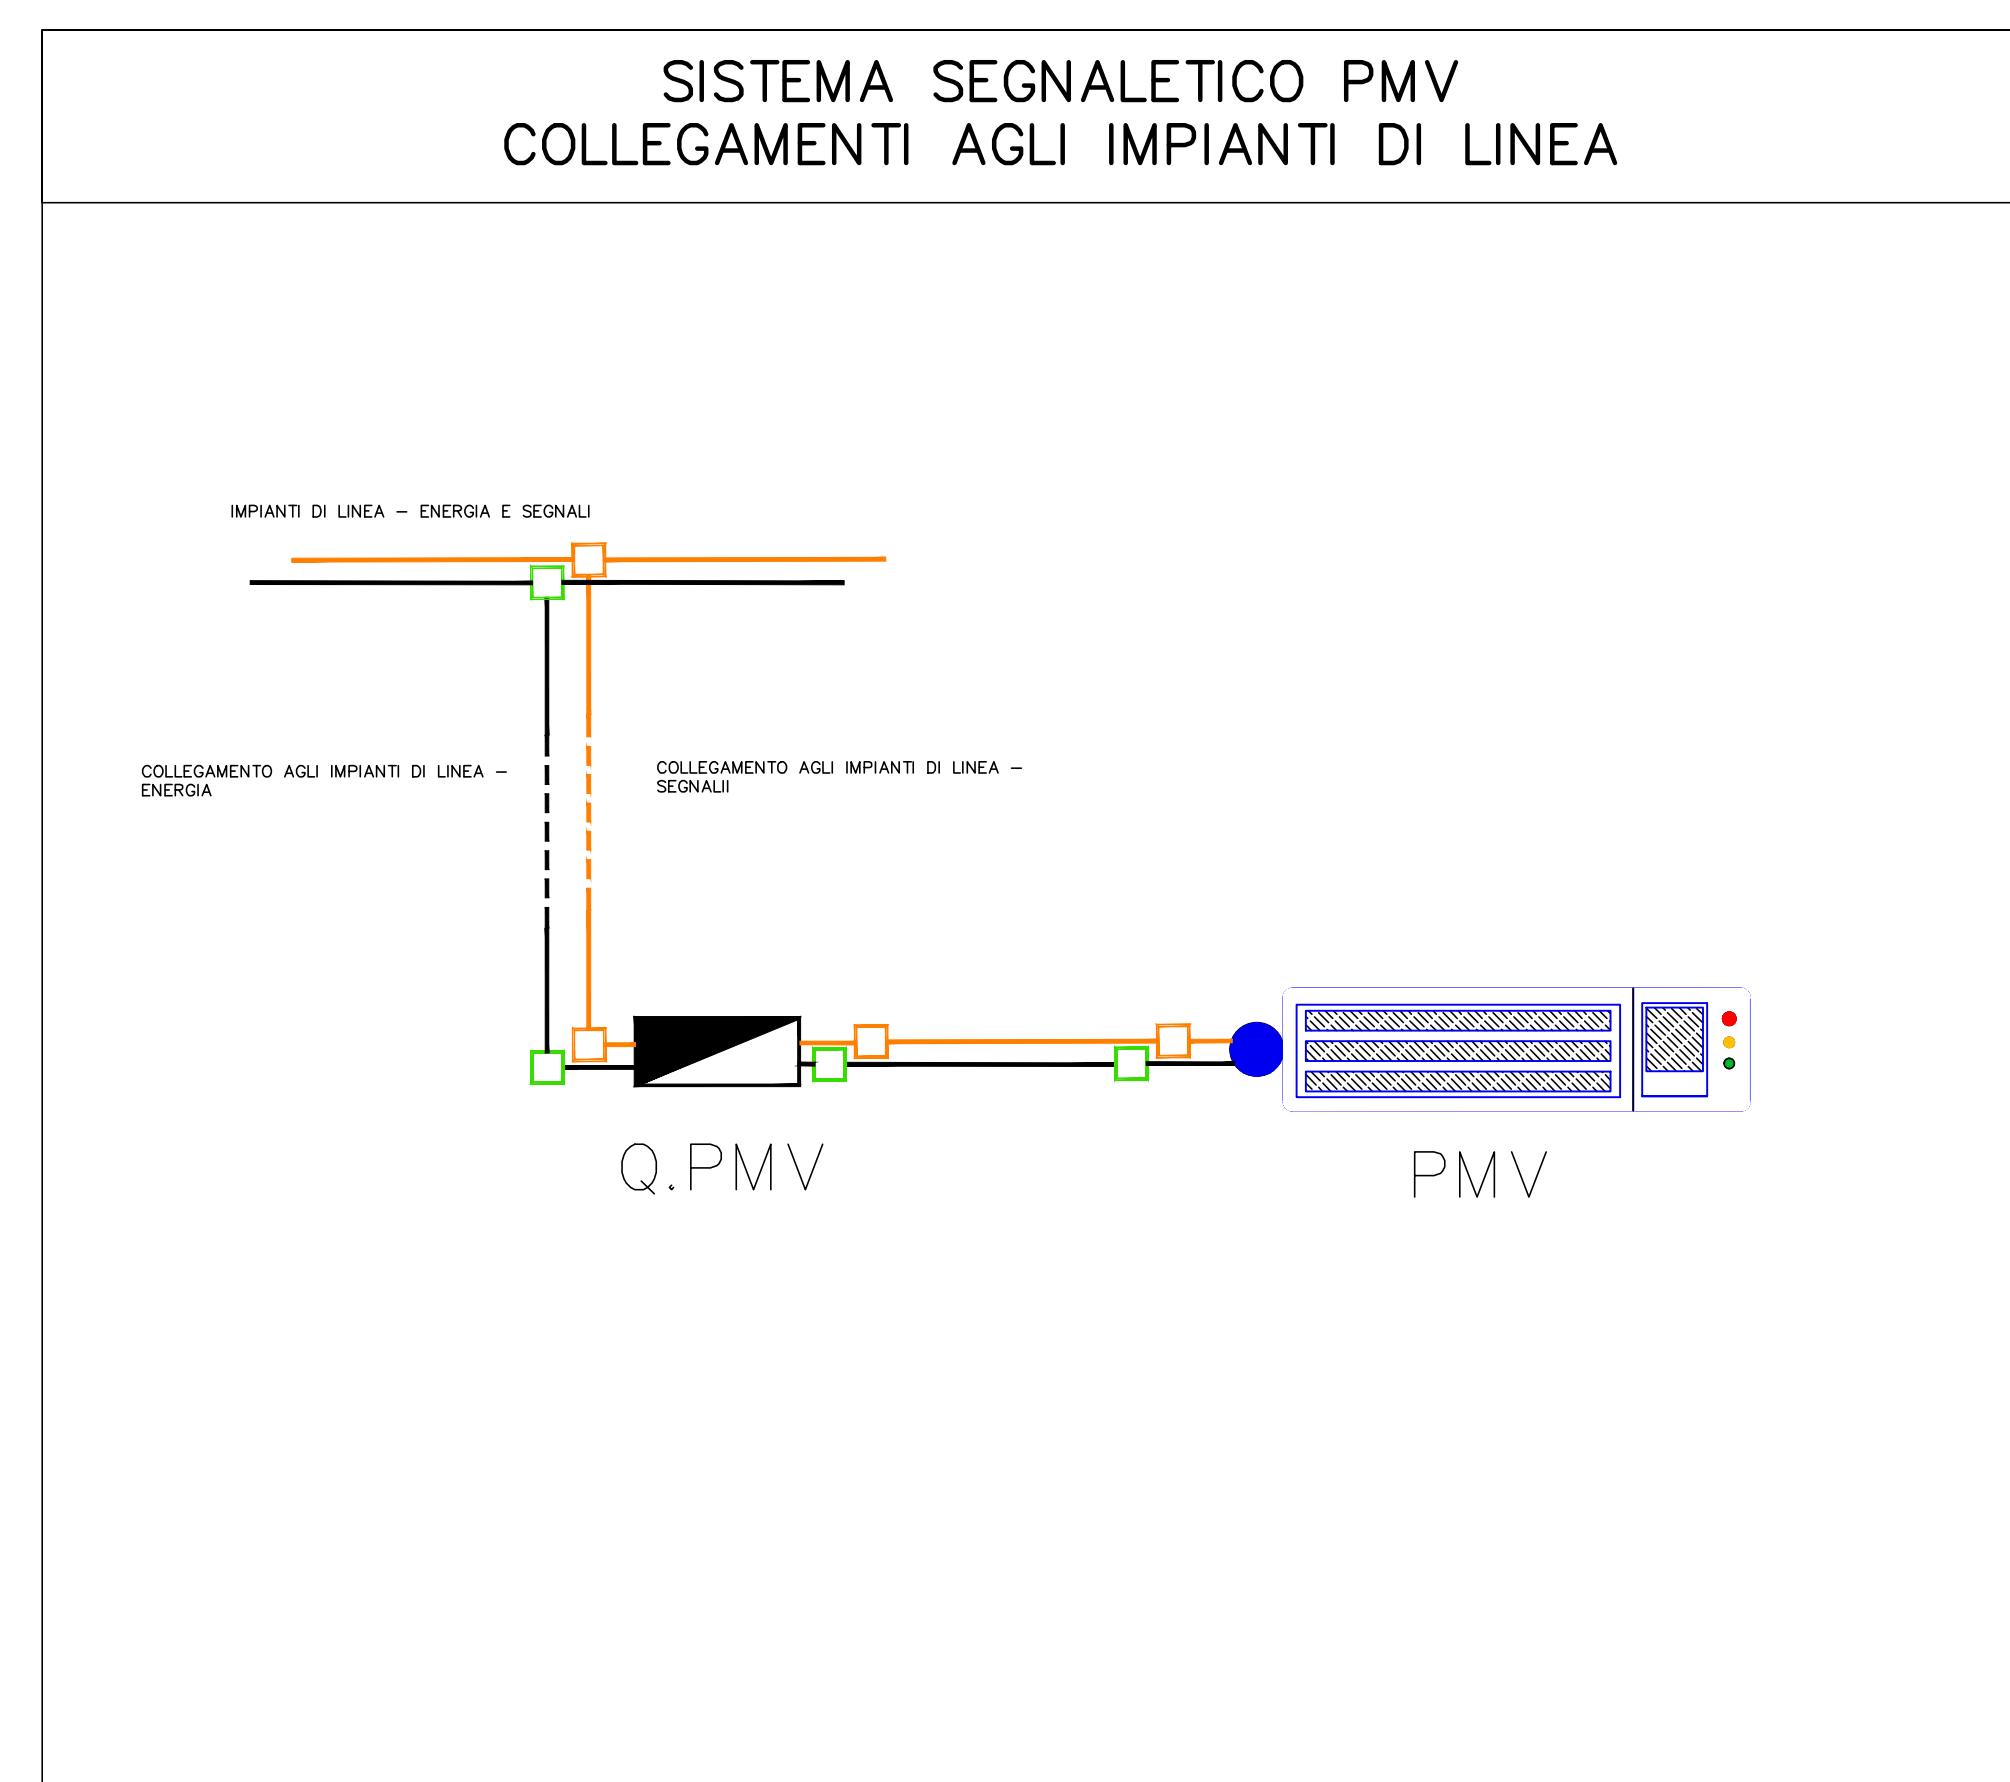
SISTEMA SEGNALETICO PMV
COLLEGAMENTI AGLI IMPIANTI DI LINEA

IMPIANTI DI LINEA – ENERGIA E SEGNALI

COLLEGAMENTO AGLI IMPIANTI DI LINEA – ENERGIA

COLLEGAMENTO AGLI IMPIANTI DI LINEA – SEGNALII

Q.PMV

PMV